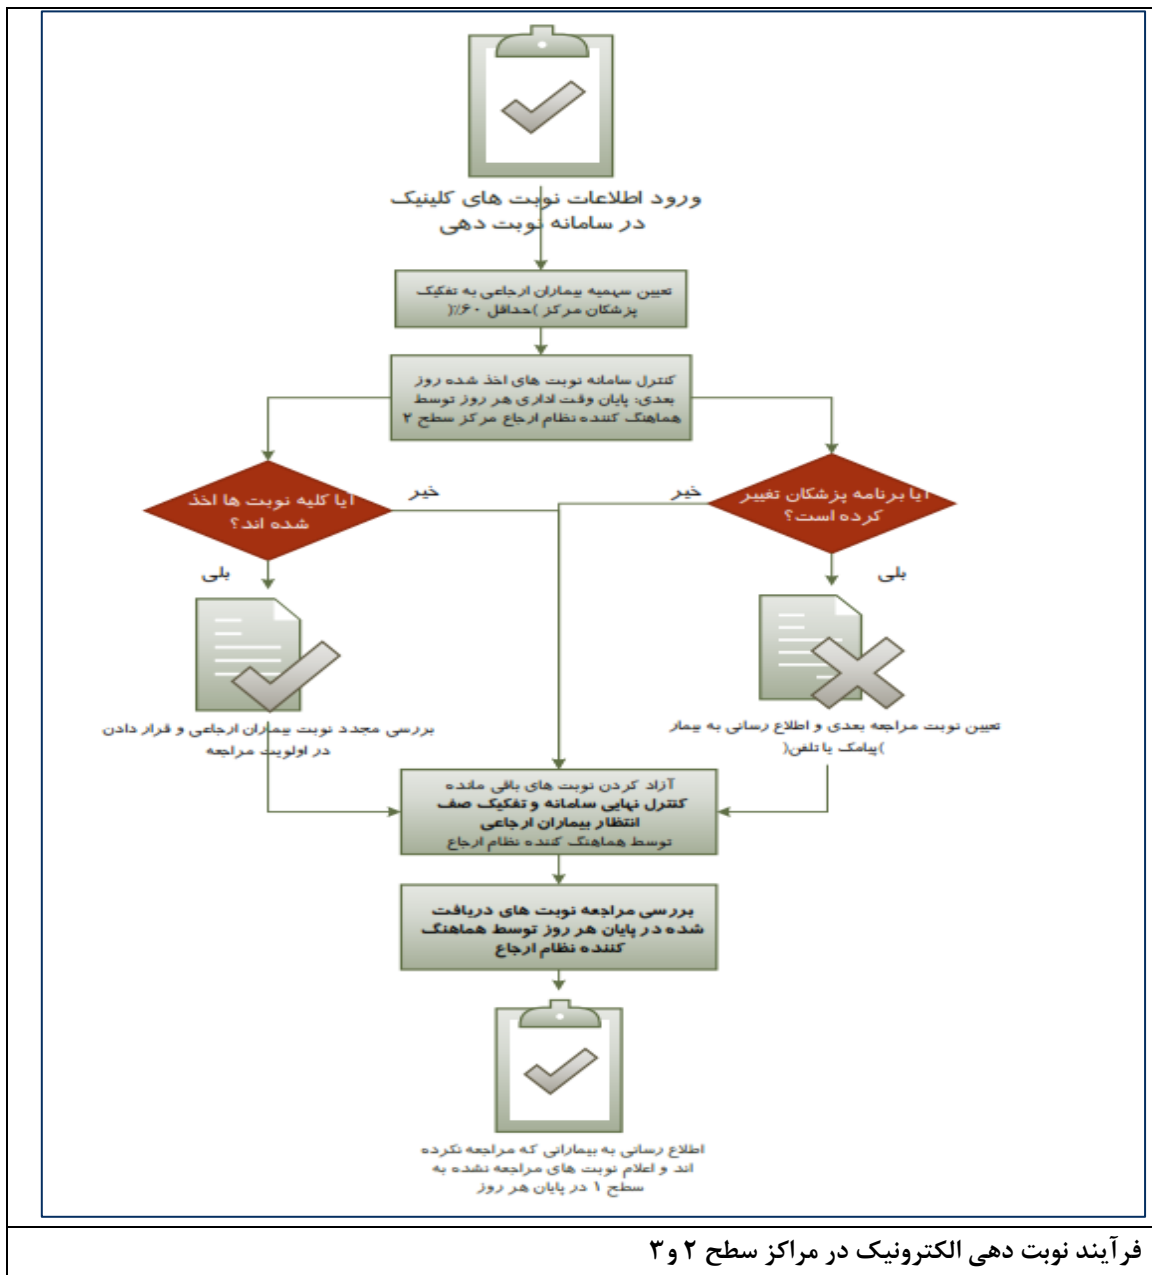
ورود اطلاعات نوبت های کلینیک در سامانه نوبت دهی

تعیین سهمیه بیماران ارجاعی به تفکیک پزشکان مرکز )حداقل ۶۰٪(

کنترل سامانه نوبت های اخذ شده روز بعدی: پایان وقت اداری هر روز توسط هماهنگ کننده نظام ارجاع مرکز سطح ۲

آیا کلیه نوبت ها اخذ شده اند؟

خیر

خیر

آیا برنامه پزشکان تغییر کرده است؟

بلی

بلی

بررسی مجدد نوبت بیماران ارجاعی و قرار دادن در اولویت مراجعه

تعیین نوبت مراجعه بعدی و اطلاع رسانی به بیمار )پیامک یا تلفن(

آزاد کردن نوبت های باقی مانده
کنترل نهایی سامانه و تفکیک صف انتظار بیماران ارجاعی
توسط هماهنگ کننده نظام ارجاع

بررسی مراجعه نوبت های دریافت شده در پایان هر روز توسط هماهنگ کننده نظام ارجاع

اطلاع رسانی به بیمارانی که مراجعه نکرده اند و اعلام نوبت های مراجعه نشده به سطح ۱ در پایان هر روز

فرآیند نوبت دهی الکترونیک در مراکز سطح ۲ و ۳